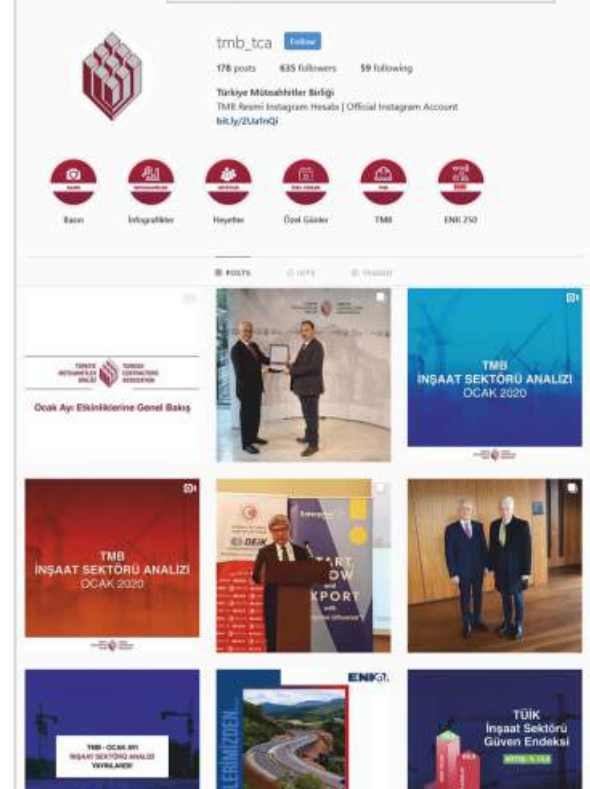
tmb_tca Follow

178 posts 635 followers 59 following

Türkiye Müteahhitler Birliği
TMB Resmi Instagram Hesabı | Official Instagram Account
bit.ly/2Ua1nQi

Basın

İnfografikler

Heyetler

Özel Günler

TMB

ENR 250

POSTS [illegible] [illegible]

TÜRKİYE MÜTEAHHİTLER BİRLİĞİ TURKISH CONTRACTORS ASSOCIATION

Ocak Ayı Etkinliklerine Genel Bakış

TMB İNŞAAT SEKTÖRÜ ANALİZİ OCAK 2020

TMB İNŞAAT SEKTÖRÜ ANALİZİ OCAK 2020

DEİK

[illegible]ART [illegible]OW and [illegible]XPORT with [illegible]

TMB - OCAK AYI İNŞAAT SEKTÖRÜ ANALİZİ YAYINLANDI!

ENR

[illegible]LERİMİZDEN...

TÜİK İnşaat Sektörü Güven Endeksi